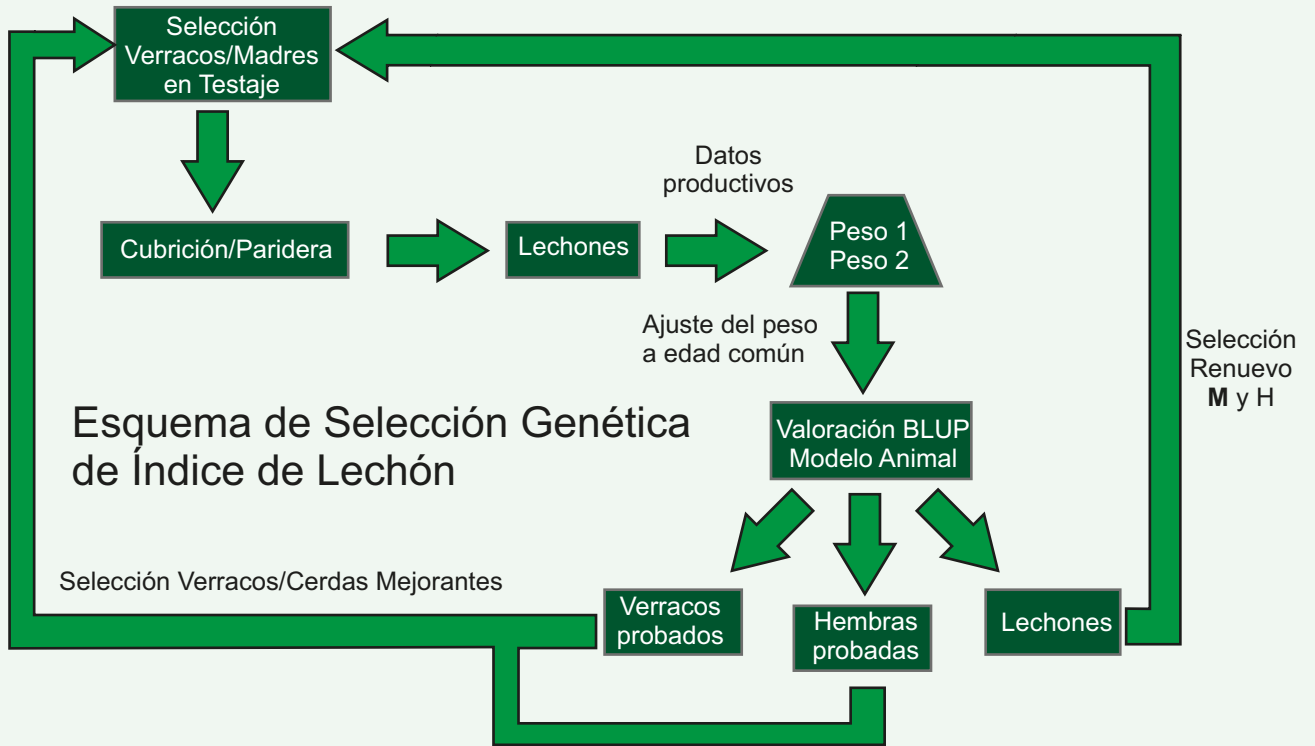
Selección Verracos/Madres en Testaje

Datos productivos

Cubrición/Paridera

Lechones

Peso 1
Peso 2

Ajuste del peso a edad común

Selección Renuevo **M** y H

Esquema de Selección Genética de Índice de Lechón

Valoración BLUP Modelo Animal

Selección Verracos/Cerdas Mejorantes

Verracos probados

Hembras probadas

Lechones